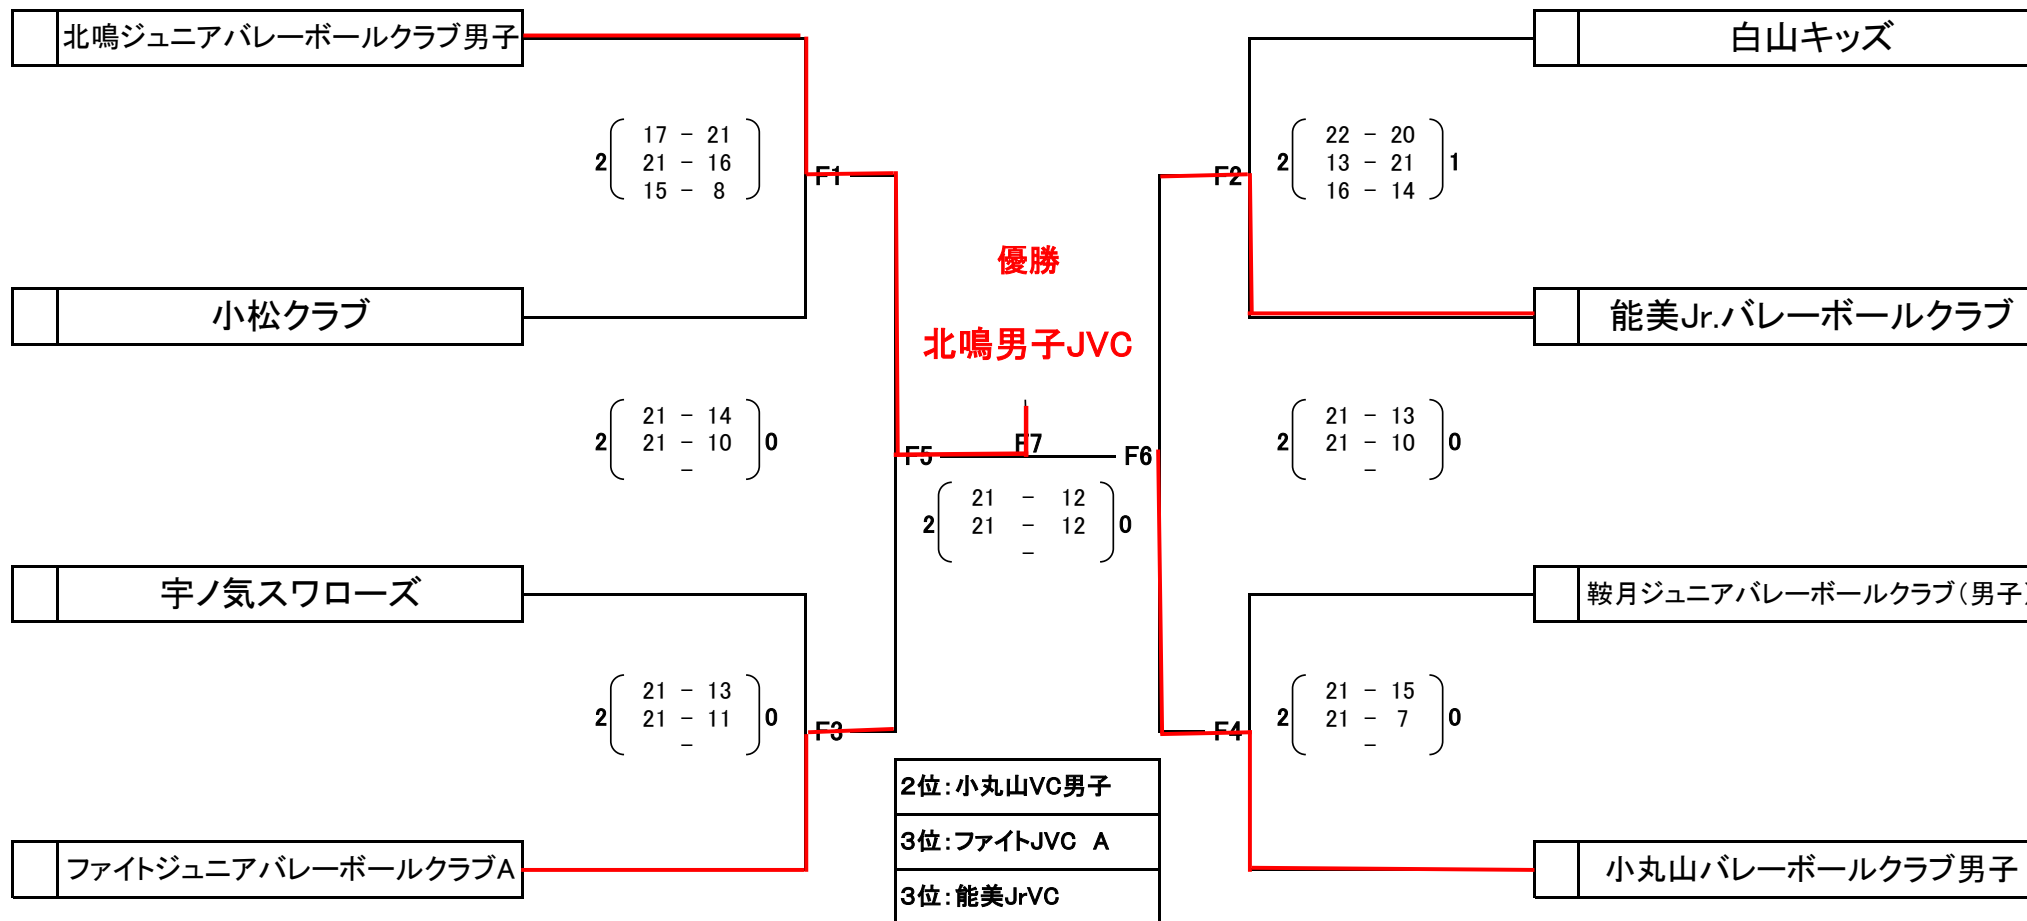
北鳴ジュニアバレーボールクラブ男子

白山キッズ

2 17 － 21
21 － 16
15 － 8

F1

F2

2 22 － 20
13 － 21
16 － 14 1

優勝

北鳴男子JVC

小松クラブ

能美Jr.バレーボールクラブ

2 21 － 14
21 － 10
－ 0

F5

F7

F6

2 21 － 13
21 － 10
－ 0

2 21 － 12
21 － 12
－ 0

宇ノ気スワローズ

鞍月ジュニアバレーボールクラブ（男子

2 21 － 13
21 － 11
－ 0

F3

F4

2 21 － 15
21 － 7
－ 0

2位：小丸山VC男子

3位：ファイトJVC A

3位：能美JrVC

ファイトジュニアバレーボールクラブA

小丸山バレーボールクラブ男子